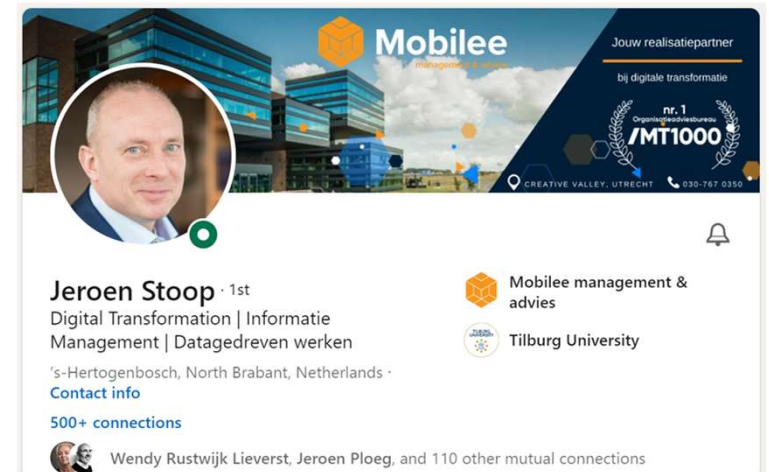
Mobilee
management & advies

Jouw realisatiepartner
bij digitale transformatie

nr. 1
Organisatieadviesbureau
/MT1000

CREATIVE VALLEY, UTRECHT
030-767 0350

Jeroen Stoop · 1st
Digital Transformation | Informatie Management | Datagedreven werken
's-Hertogenbosch, North Brabant, Netherlands ·
Contact info
500+ connections

Mobilee management & advies
Tilburg University

Wendy Rustwijk Lieverst, Jeroen Ploeg, and 110 other mutual connections